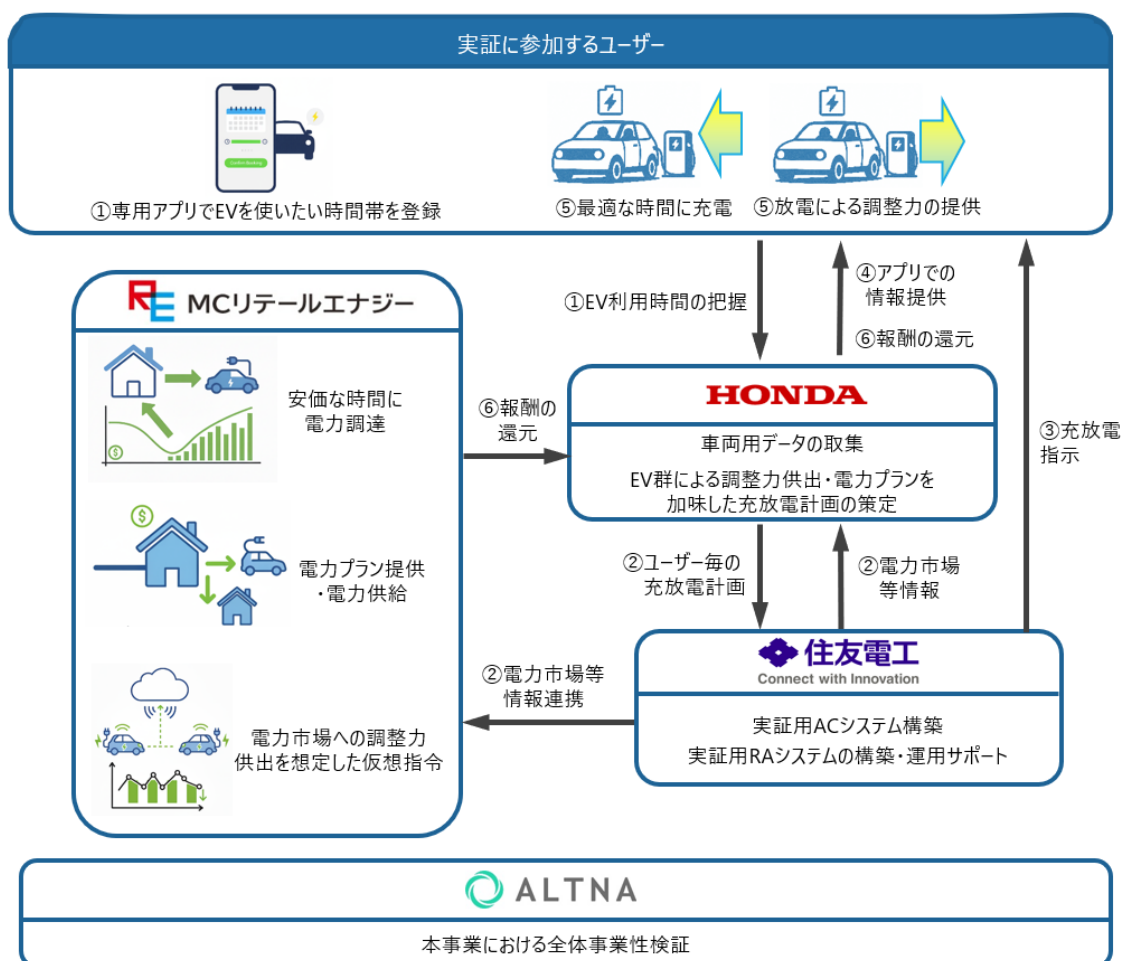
実証に参加するユーザー

①専用アプリでEVを使いたい時間帯を登録

⑤最適な時間に充電

⑤放電による調整力の提供

MCリテールエナジー

安価な時間に電力調達

電力プラン提供・電力供給

電力市場への調整力供出を想定した仮想指令

①EV利用時間の把握

④アプリでの情報提供

⑥報酬の還元

⑥報酬の還元

HONDA

車両用データの取集

EV群による調整力供出・電力プランを加味した充放電計画の策定

③充放電指示

②ユーザー毎の充放電計画

②電力市場等情報

②電力市場等情報連携

住友電工
Connect with Innovation

実証用ACシステム構築
実証用RAシステムの構築・運用サポート

ALTNA

本事業における全体事業性検証